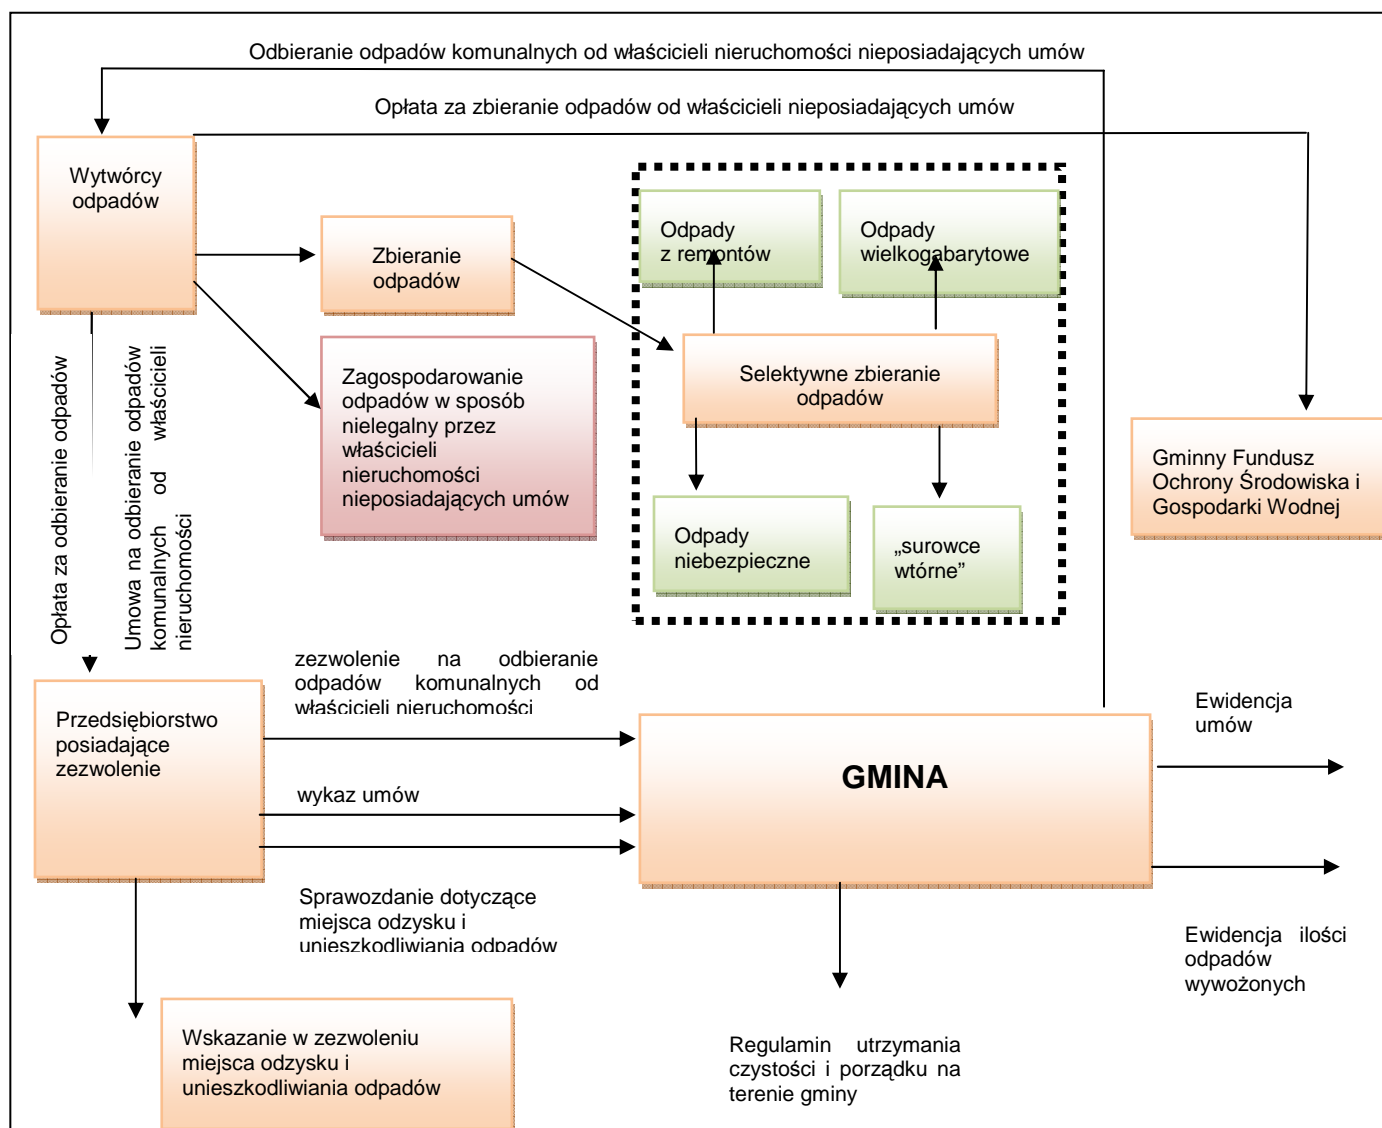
Odbieranie odpadów komunalnych od właścicieli nieruchomości nieposiadających umów

Opłata za zbieranie odpadów od właścicieli nieposiadających umów

Wytwórcy odpadów

Zbieranie odpadów

Zagospodarowanie odpadów w sposób nielegalny przez właścicieli nieruchomości nieposiadających umów

Odpady z remontów

Odpady wielkogabarytowe

Selektywne zbieranie odpadów

Odpady niebezpieczne

„surowce wtórne"

Gminny Fundusz Ochrony Środowiska i Gospodarki Wodnej

Opłata za odbieranie odpadów

Umowa na odbieranie odpadów komunalnych od właścicieli nieruchomości

Przedsiębiorstwo posiadające zezwolenie

zezwolenie na odbieranie odpadów komunalnych od właścicieli nieruchomości

wykaz umów

Sprawozdanie dotyczące miejsca odzysku i unieszkodliwiania odpadów

GMINA

Ewidencja umów

Ewidencja ilości odpadów wywożonych

Wskazanie w zezwoleniu miejsca odzysku i unieszkodliwiania odpadów

Regulamin utrzymania czystości i porządku na terenie gminy